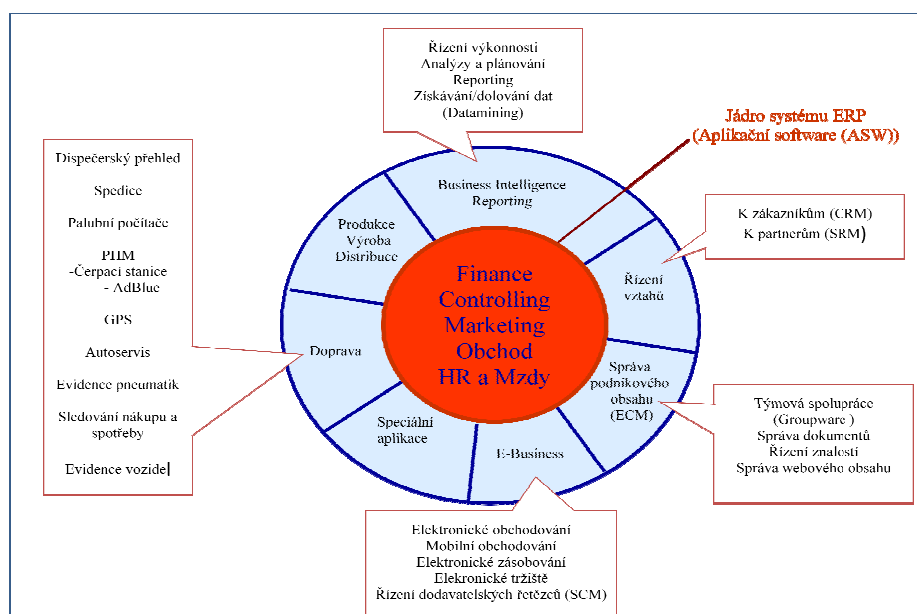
Řízení výkonnosti
Analýzy a plánování
Reporting
Získávání/dolování dat
(Datamining)

Jádro systému ERP
(Aplikační software (ASW))

Dispečerský přehled

Spedice

Palubní počítače

PHM
-Čerpací stanice
- AdBlue

GPS

Autoservis

Evidence pneumatik

Sledování nákupu a spotřeby

Evidence vozidel

Business Intelligence
Reporting

Produkce
Výroba
Distribuce

K zákazníkům (CRM)
K partnerům (SRM)

Řízení vztahů

Finance
Controlling
Marketing
Obchod
HR a Mzdy

Doprava

Správa podnikového obsahu (ECM)

Týmová spolupráce
(Groupware )
Správa dokumentů
Řízení znalostí
Správa webového obsahu

Speciální aplikace

E-Business

Elektronické obchodování
Mobilní obchodování
Elektronické zásobování
Elekronické tržiště
Řízení dodavatelských řetězců (SCM)